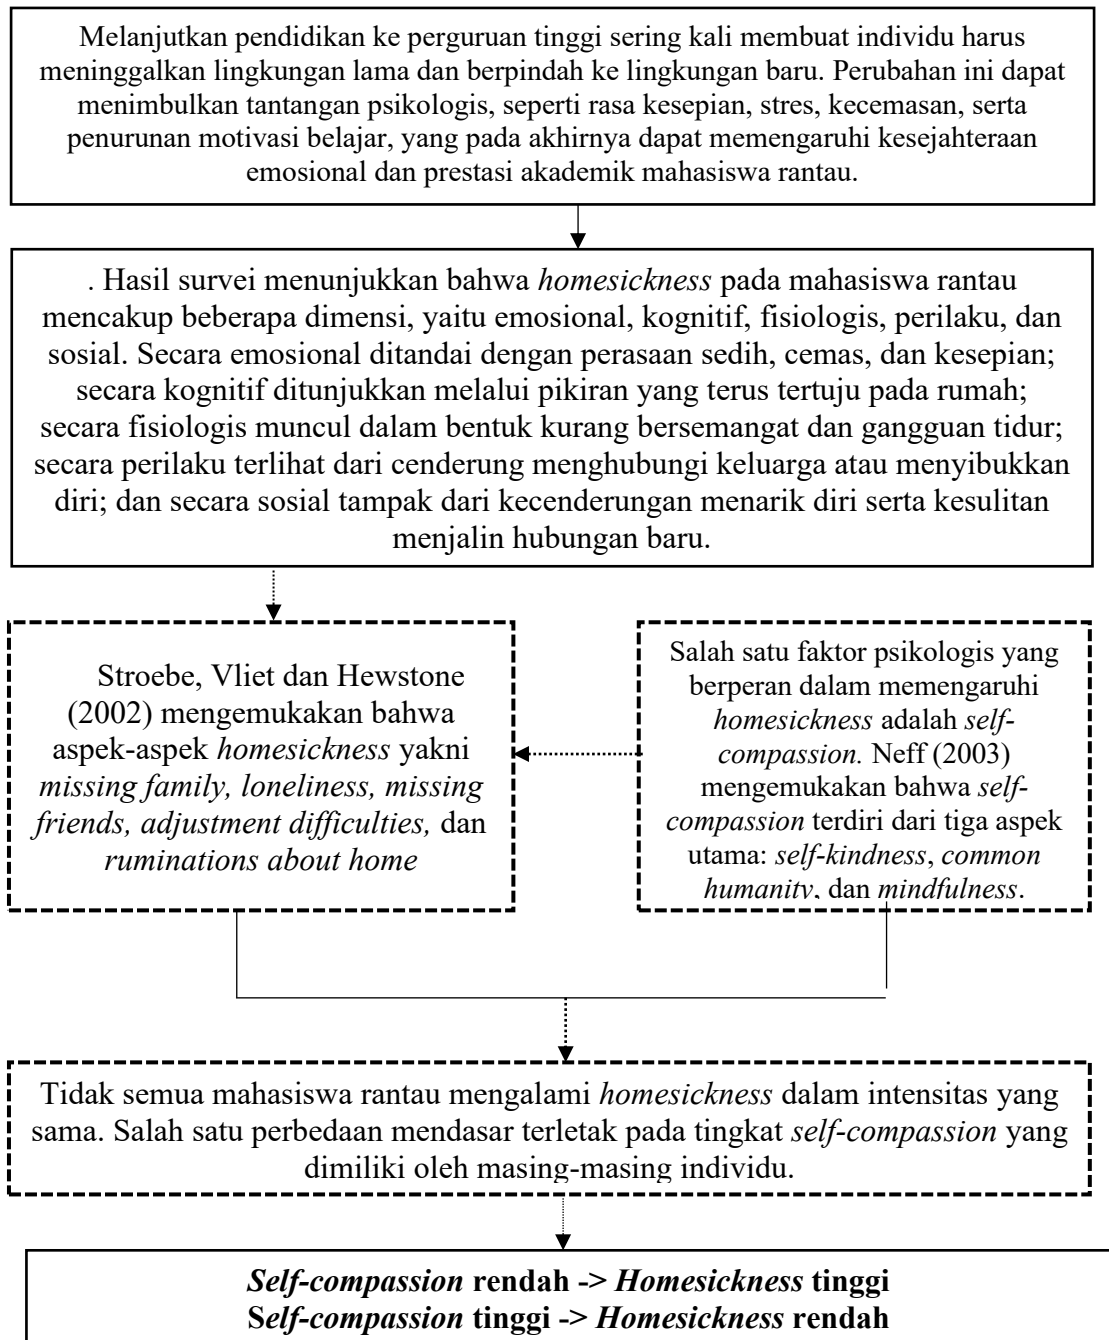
Melanjutkan pendidikan ke perguruan tinggi sering kali membuat individu harus meninggalkan lingkungan lama dan berpindah ke lingkungan baru. Perubahan ini dapat menimbulkan tantangan psikologis, seperti rasa kesepian, stres, kecemasan, serta penurunan motivasi belajar, yang pada akhirnya dapat memengaruhi kesejahteraan emosional dan prestasi akademik mahasiswa rantau.

. Hasil survei menunjukkan bahwa *homesickness* pada mahasiswa rantau mencakup beberapa dimensi, yaitu emosional, kognitif, fisiologis, perilaku, dan sosial. Secara emosional ditandai dengan perasaan sedih, cemas, dan kesepian; secara kognitif ditunjukkan melalui pikiran yang terus tertuju pada rumah; secara fisiologis muncul dalam bentuk kurang bersemangat dan gangguan tidur; secara perilaku terlihat dari cenderung menghubungi keluarga atau menyibukkan diri; dan secara sosial tampak dari kecenderungan menarik diri serta kesulitan menjalin hubungan baru.

Stroebe, Vliet dan Hewstone (2002) mengemukakan bahwa aspek-aspek *homesickness* yakni *missing family, loneliness, missing friends, adjustment difficulties,* dan *ruminations about home*

Salah satu faktor psikologis yang berperan dalam memengaruhi *homesickness* adalah *self-compassion.* Neff (2003) mengemukakan bahwa *self-compassion* terdiri dari tiga aspek utama: *self-kindness*, *common humanity*, dan *mindfulness*.

Tidak semua mahasiswa rantau mengalami *homesickness* dalam intensitas yang sama. Salah satu perbedaan mendasar terletak pada tingkat *self-compassion* yang dimiliki oleh masing-masing individu.

***Self-compassion* rendah -> *Homesickness* tinggi**
***Self-compassion* tinggi -> *Homesickness* rendah**